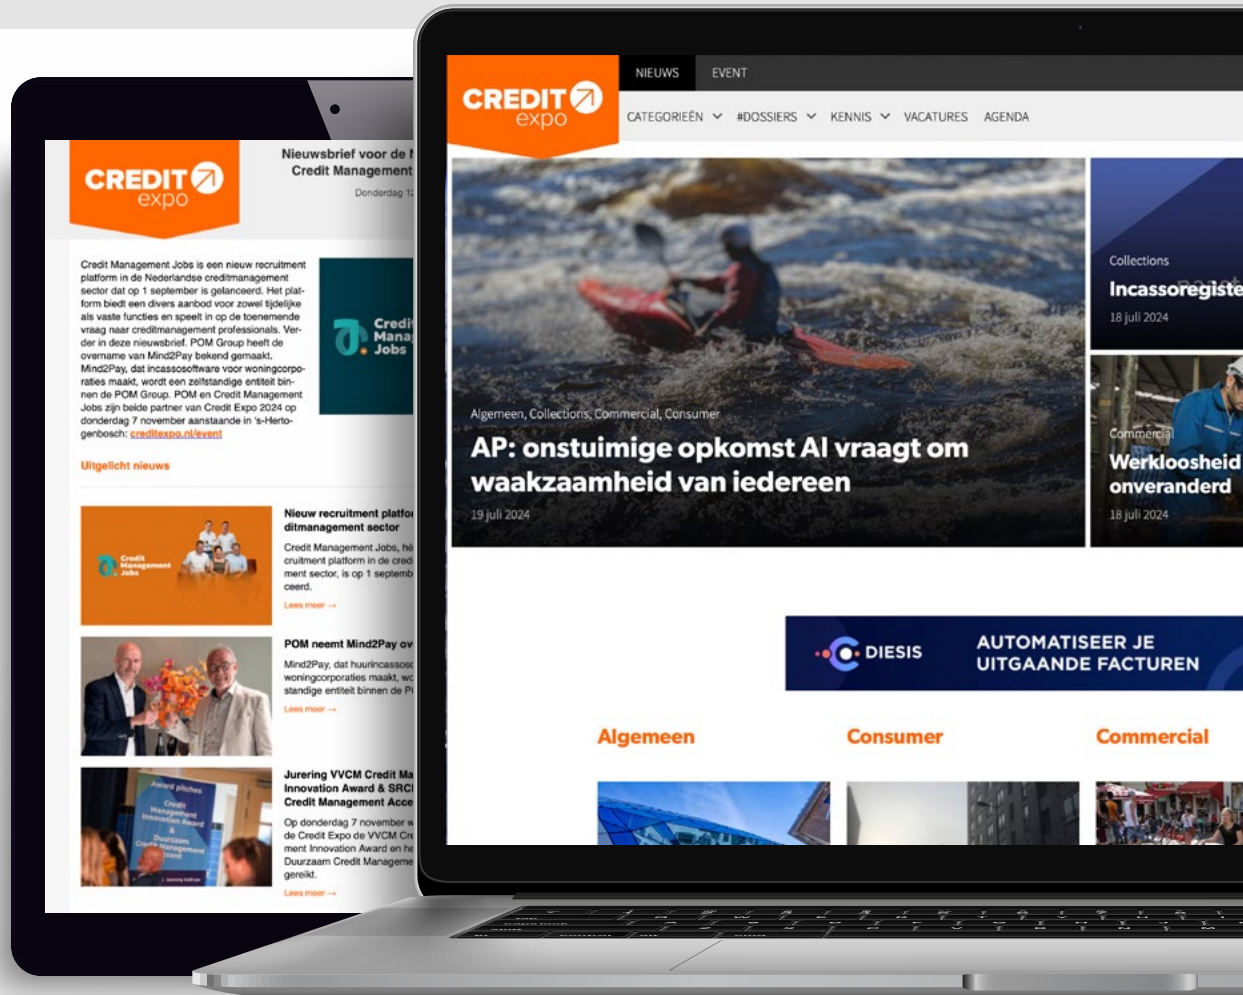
CREDIT expo

Nieuwsbrief voor de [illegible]
Credit Management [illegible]

Donderdag 1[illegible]

Credit Management Jobs is een nieuw recruitment platform in de Nederlandse creditmanagement sector dat op 1 september is gelanceerd. Het platform biedt een divers aanbod voor zowel tijdelijke als vaste functies en speelt in op de toenemende vraag naar creditmanagement professionals. Verder in deze nieuwsbrief. POM Group heeft de overname van Mind2Pay bekend gemaakt. Mind2Pay, dat incassosoftware voor woningcorporaties maakt, wordt een zelfstandige entiteit binnen de POM Group. POM en Credit Management Jobs zijn beide partner van Credit Expo 2024 op donderdag 7 november aanstaande in 's-Hertogenbosch: creditexpo.nl/event

Credi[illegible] Mana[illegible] Jobs

Uitgelicht nieuws

Credit Management Jobs

Nieuw recruitment platfo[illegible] ditmanagement sector
Credit Management Jobs, he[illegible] cruitment platform in de credi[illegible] ment sector, is op 1 septemb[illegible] ceerd.
Lees meer →

POM neemt Mind2Pay ov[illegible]
Mind2Pay, dat huurincasso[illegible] woningcorporaties maakt, wo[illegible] standige entiteit binnen de P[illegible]
Lees meer →

Award pitches
Credit Management Innovation Award & Duurzaam Credit Management Award

Jurering VVCM Credit Ma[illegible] Innovation Award & SRC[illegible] Credit Management Acce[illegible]
Op donderdag 7 november w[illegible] de Credit Expo de VVCM Cr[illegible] ment Innovation Award en he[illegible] Duurzaam Credit Manageme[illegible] gereikt.
Lees meer →

NIEUWS EVENT

CREDIT expo

CATEGORIEËN #DOSSIERS KENNIS VACATURES AGENDA

Algemeen, Collections, Commercial, Consumer
AP: onstuimige opkomst AI vraagt om waakzaamheid van iedereen
19 juli 2024

Collections
Incassoregiste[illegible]
18 juli 2024

Commercial
Werkloosheid onveranderd
18 juli 2024

DIESIS
AUTOMATISEER JE UITGAANDE FACTUREN

Algemeen
Consumer
Commercial